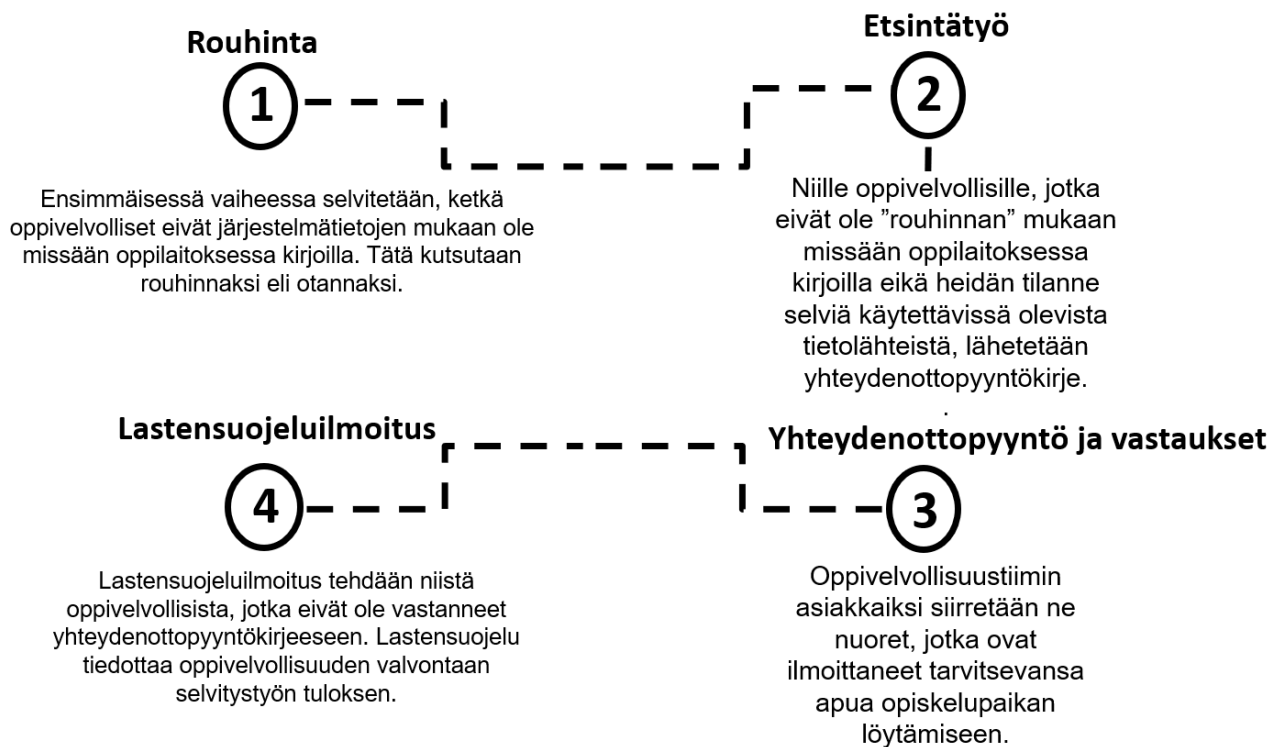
Rouhinta

1

Ensimmäisessä vaiheessa selvitetään, ketkä oppivelvolliset eivät järjestelmätietojen mukaan ole missään oppilaitoksessa kirjoilla. Tätä kutsutaan rouhinnaksi eli otannaksi.

Etsintätyö

2

Niille oppivelvollisille, jotka eivät ole ”rouhinnan” mukaan missään oppilaitoksessa kirjoilla eikä heidän tilanne selviä käytettävissä olevista tietolähteistä, lähetetään yhteydenottopyyntökirje.

.

Lastensuojeluilmoitus

4

Lastensuojeluilmoitus tehdään niistä oppivelvollisista, jotka eivät ole vastanneet yhteydenottopyyntökirjeeseen. Lastensuojelu tiedottaa oppivelvollisuuden valvontaan selvitystyön tuloksen.

Yhteydenottopyyntö ja vastaukset

3

Oppivelvollisuustiimin asiakkaiksi siirretään ne nuoret, jotka ovat ilmoittaneet tarvitsevansa apua opiskelupaikan löytämiseen.